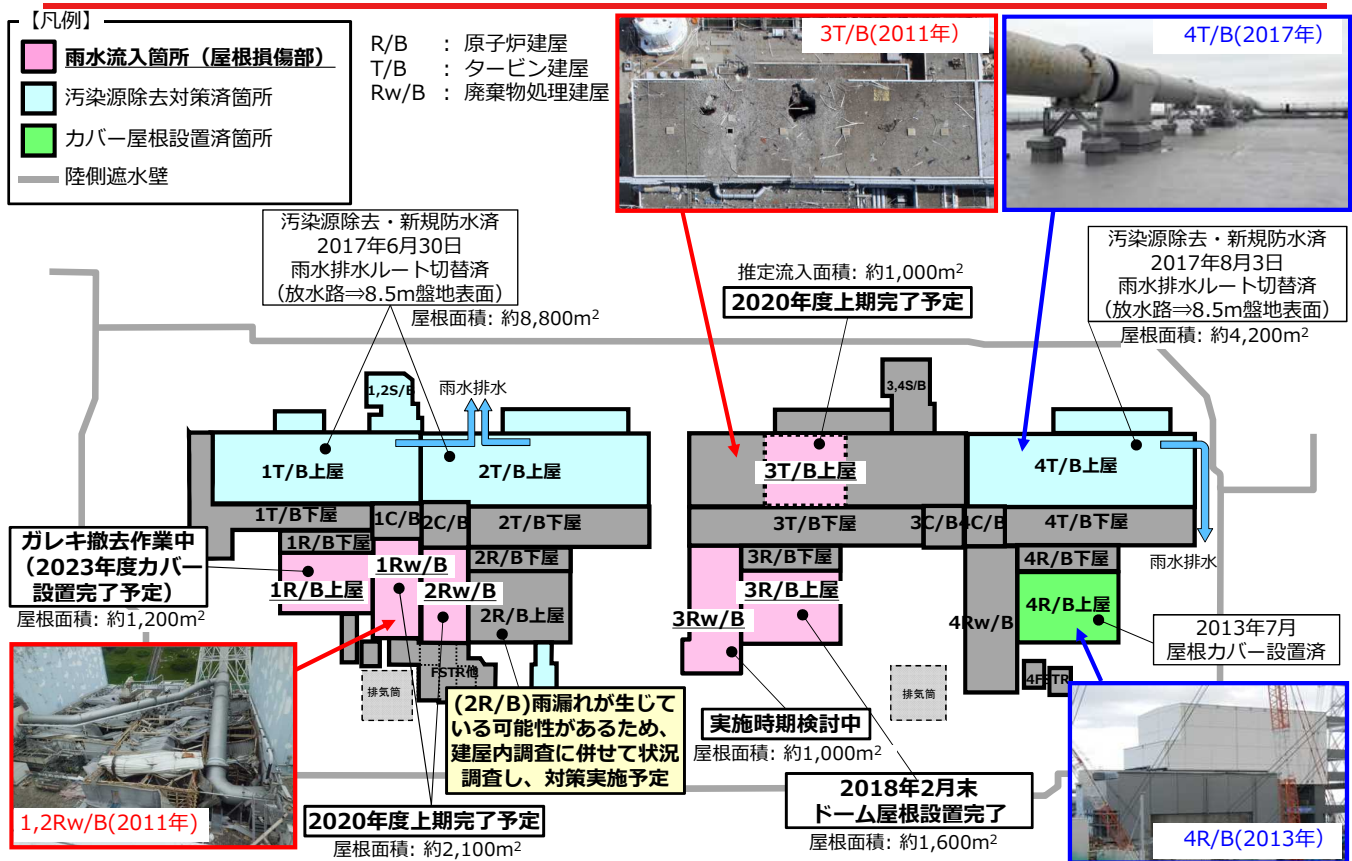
【凡例】
雨水流入箇所（屋根損傷部）
汚染源除去対策済箇所
カバー屋根設置済箇所
陸側遮水壁

R/B ：原子炉建屋
T/B ：タービン建屋
Rw/B ：廃棄物処理建屋

3T/B(2011年)

4T/B(2017年)

汚染源除去・新規防水済
2017年6月30日
雨水排水ルート切替済
（放水路⇒8.5m盤地表面）
屋根面積：約8,800m$^2$

推定流入面積：約1,000m$^2$
2020年度上期完了予定

汚染源除去・新規防水済
2017年8月3日
雨水排水ルート切替済
（放水路⇒8.5m盤地表面）
屋根面積：約4,200m$^2$

1,2S/B
雨水排水
3,4S/B

1T/B上屋
2T/B上屋
3T/B上屋
4T/B上屋
1T/B下屋
1C/B
2C/B
2T/B下屋
3T/B下屋
3C/B
4C/B
4T/B下屋
1R/B下屋
2R/B下屋
3R/B下屋
4R/B下屋
1R/B上屋
1Rw/B
2Rw/B
2R/B上屋
3Rw/B
3R/B上屋
4Rw/B
4R/B上屋
雨水排水
FSTR
排気筒
排気筒
4FSTR

ガレキ撤去作業中
（2023年度カバー設置完了予定）
屋根面積：約1,200m$^2$

2013年7月
屋根カバー設置済

(2R/B)雨漏れが生じている可能性があるため、建屋内調査に併せて状況調査し、対策実施予定

実施時期検討中
屋根面積：約1,000m$^2$

2018年2月末
ドーム屋根設置完了
屋根面積：約1,600m$^2$

2020年度上期完了予定
屋根面積：約2,100m$^2$

1,2Rw/B(2011年)

4R/B(2013年)